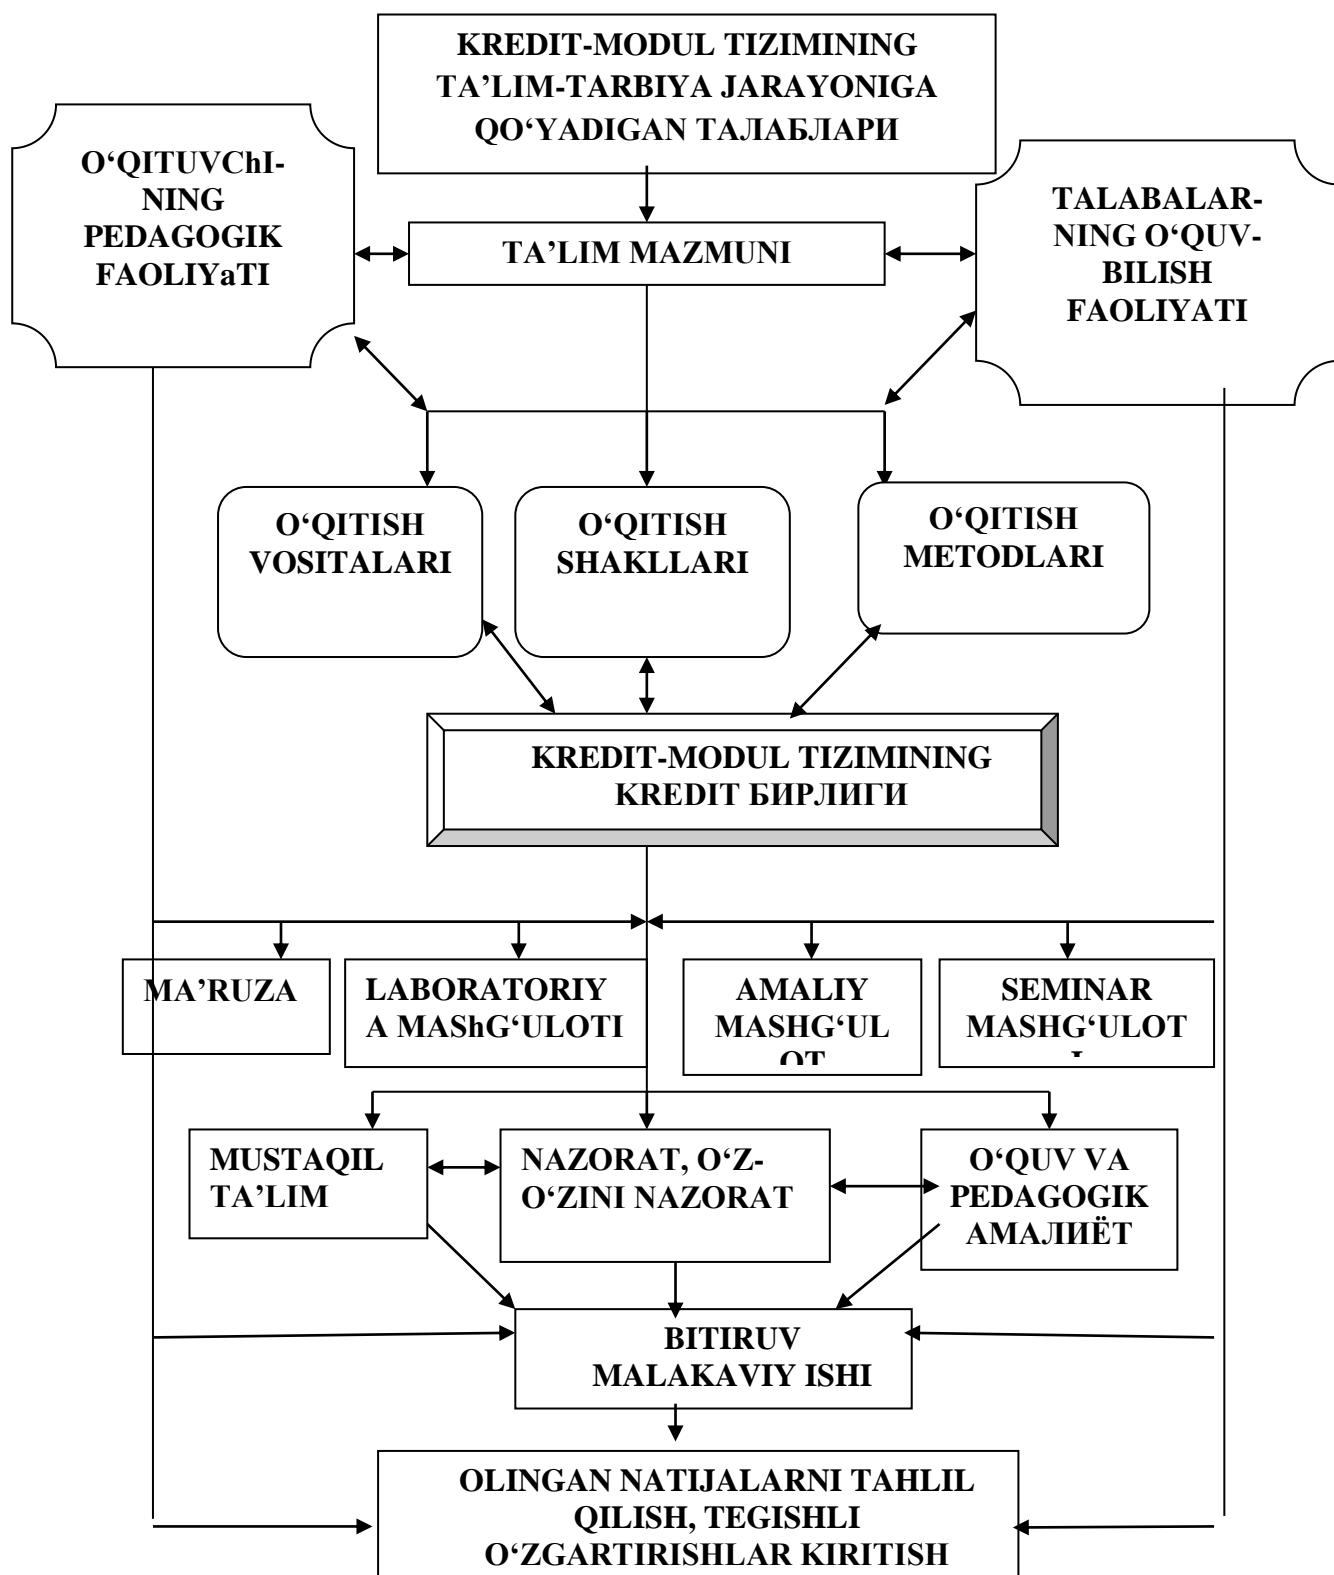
KREDIT-MODUL TIZIMINING TA'LIM-TARBIYA JARAYONIGA QO'YADIGAN TAЛАБЛАРИ

O'QITUVChI-NING PEDAGOGIK FAOLIYaTI

TA'LIM MAZMUNI

TALABALAR-NING O'QUV-BILISH FAOLIYATI

O'QITISH VOSITALARI

O'QITISH SHAKLLARI

O'QITISH METODLARI

KREDIT-MODUL TIZIMINING KREDIT БИРЛИГИ

MA'RUZA

LABORATORIYA MAShG'ULOTI

AMALIY MASHG'UL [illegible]

SEMINAR MASHG'ULOT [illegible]

MUSTAQIL TA'LIM

NAZORAT, O'Z-O'ZINI NAZORAT

O'QUV VA PEDAGOGIK АМАЛИЁТ

BITIRUV MALAKAVIY ISHI

OLINGAN NATIJALARNI TAHLIL QILISH, TEGISHLI O'ZGARTIRISHLAR KIRITISH